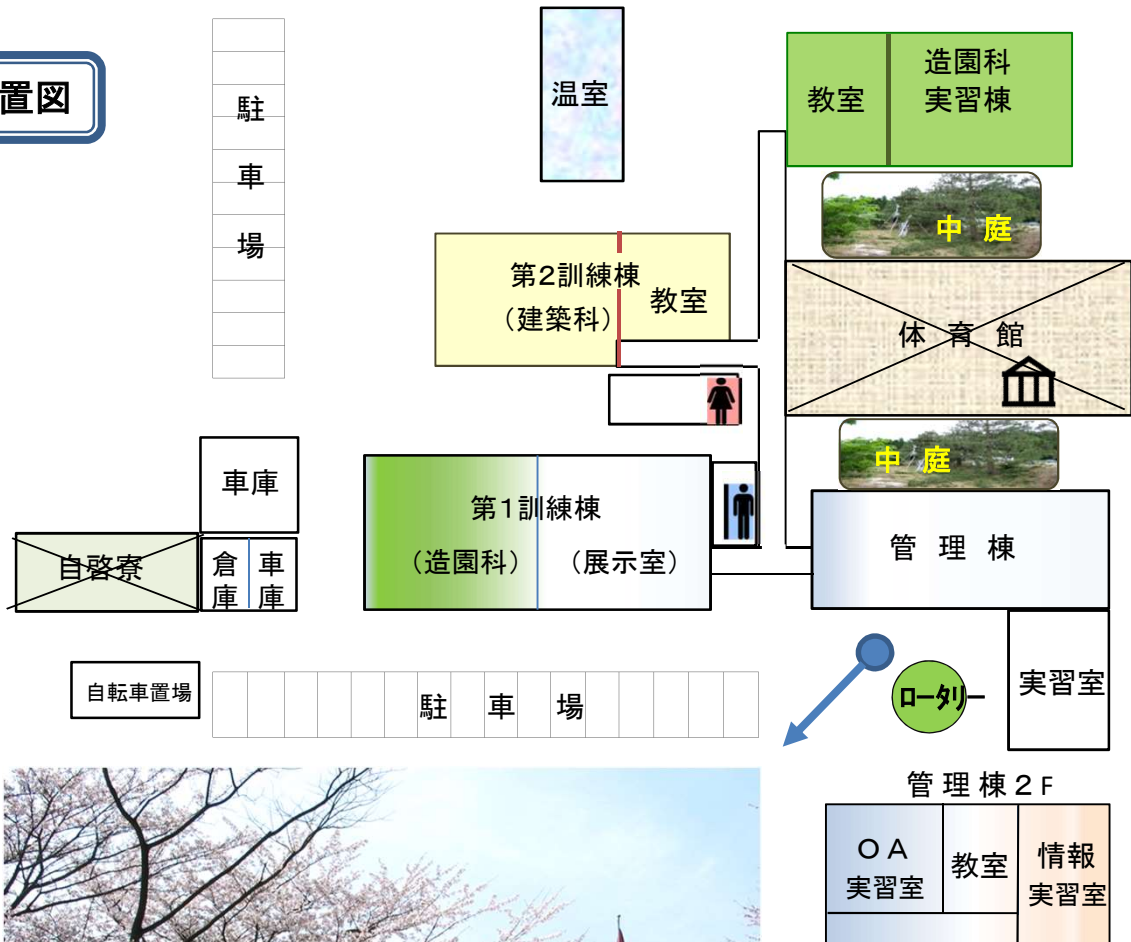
置図

駐
車
場

温室

教室

造園科
実習棟

中 庭

第2訓練棟
（建築科）

教室

体 育 館

中 庭

車庫

第1訓練棟
（造園科）
（展示室）

管 理 棟

自啓寮

倉庫

車庫

自転車置場

駐 車 場

ロータリー

実習室

管 理 棟２F

ＯＡ
実習室

教室

情報
実習室